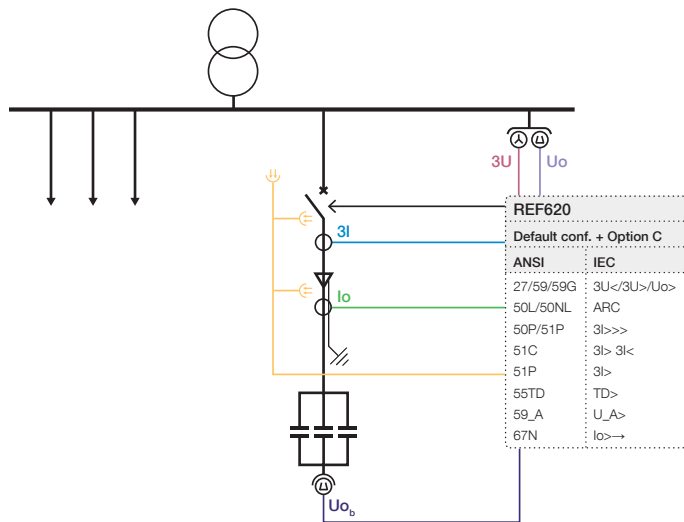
3U
Uo
REF620
Default conf. + Option C
3I
Io

| ANSI | IEC |
|---|---|
| 27/59/59G | 3U</3U>/Uo> |
| 50L/50NL | ARC |
| 50P/51P | 3I>>> |
| 51C | 3I> 3I< |
| 51P | 3I> |
| 55TD | TD> |
| 59_A | U_A> |
| 67N | Io>→ |

$Uo_b$